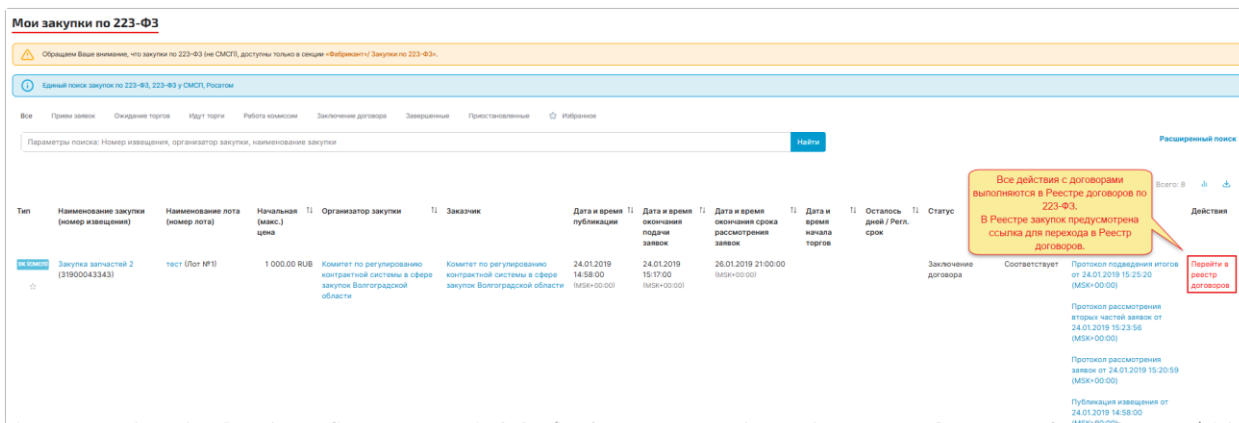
Мои закупки по 223-ФЗ

Обращаем Ваше внимание, что закупки по 223-ФЗ (не СМСП), доступны только в секции «Фабрикант»/ Закупки по 223-ФЗ».

Единый поиск закупок по 223-ФЗ, 223-ФЗ у СМСП, Росатом

Все | Прием заявок | Ожидание торгов | Идут торги | Работа комиссии | Заключение договора | Завершенные | Приостановленные | Избранное

Параметры поиска: Номер извещения, организатор закупки, наименование закупки

Найти

Расширенный поиск

Все действия с договорами выполняются в Реестре договоров по 223-ФЗ.
В Реестре закупок предусмотрена ссылка для перехода в Реестр договоров.

Всего: 8

| Тип | Наименование закупки (номер извещения) | Наименование лота (номер лота) | Начальная (макс.) цена | Организатор закупки | Заказчик | Дата и время публикации | Дата и время окончания подачи заявок | Дата и время окончания срока рассмотрения заявок | Дата и время начала торгов | Осталось дней / Регл. срок | Статус | | | Действия |
|---|---|---|---|---|---|---|---|---|---|---|---|---|---|---|
| ЗК ЮЭМСП | Закупка запчастей 2 (31900043343) | тест (Лот №1) | 1 000.00 RUB | Комитет по регулированию контрактной системы в сфере закупок Волгоградской области | Комитет по регулированию контрактной системы в сфере закупок Волгоградской области | 24.01.2019 14:58:00 (MSK+00:00) | 24.01.2019 15:17:00 (MSK+00:00) | 26.01.2019 21:00:00 (MSK+00:00) | | | Заключение договора | Соответствует | Протокол подведения итогов от 24.01.2019 15:25:20 (MSK+00:00) Протокол рассмотрения вторых частей заявок от 24.01.2019 15:23:56 (MSK+00:00) Протокол рассмотрения заявок от 24.01.2019 15:20:59 (MSK+00:00) Публикация извещения от 24.01.2019 14:58:00 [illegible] | Перейти в реестр договоров |